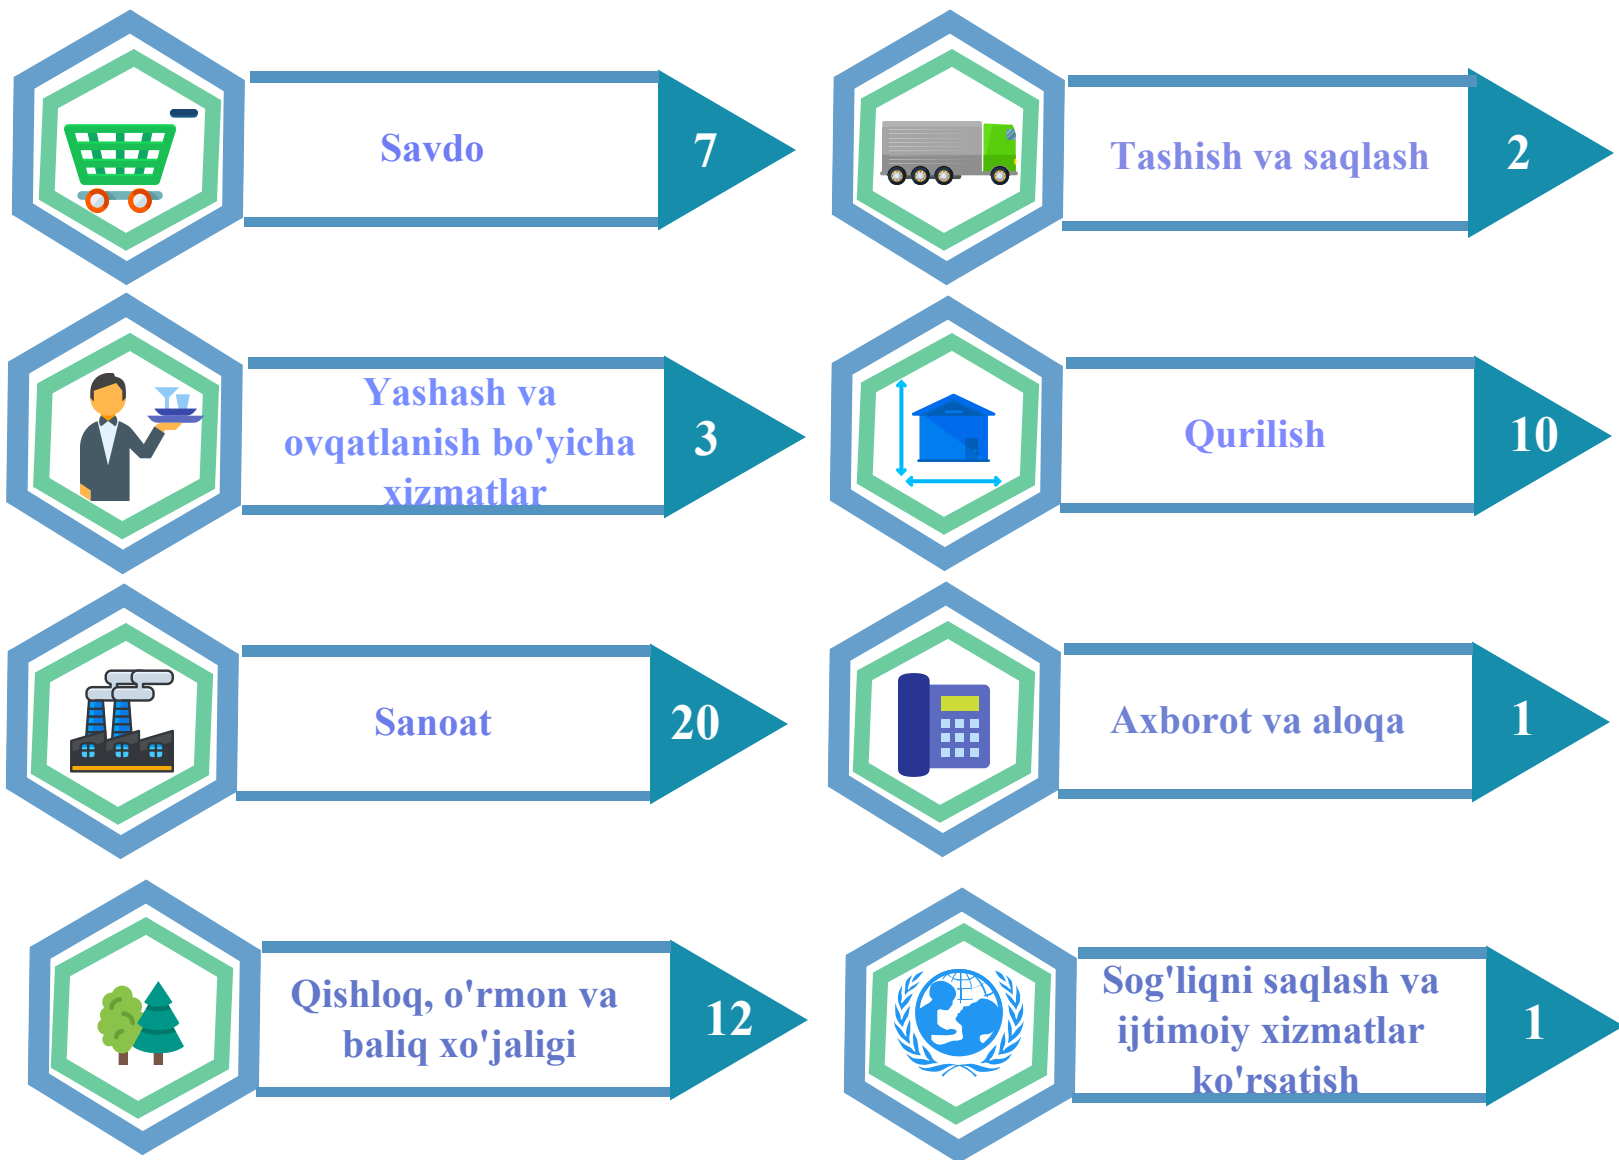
Savdo
7

Tashish va saqlash
2

Yashash va ovqatlanish bo'yicha xizmatlar
3

Qurilish
10

Sanoat
20

Axborot va aloqa
1

Qishloq, o'rmon va baliq xo'jaligi
12

Sog'liqni saqlash va ijtimoiy xizmatlar ko'rsatish
1